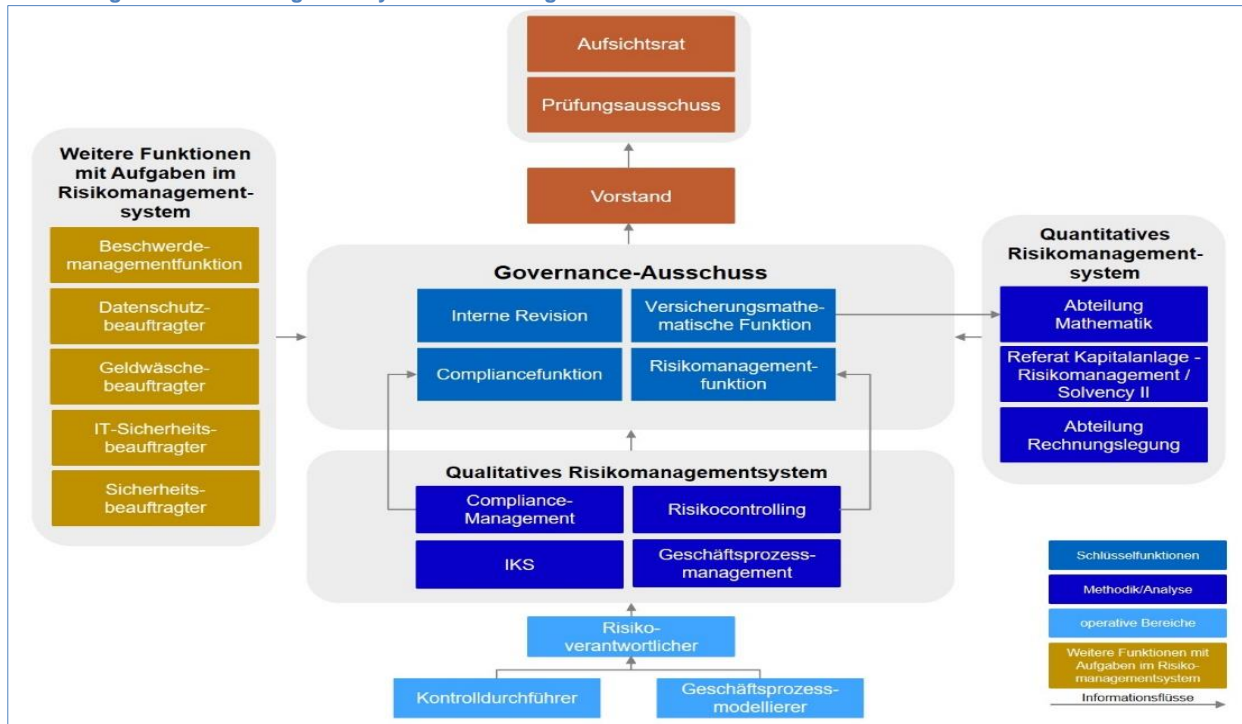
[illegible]

Aufsichtsrat

Prüfungsausschuss

Vorstand

Weitere Funktionen mit Aufgaben im Risikomanagementsystem

Beschwerdemanagementfunktion

Datenschutzbeauftragter

Geldwäschebeauftragter

IT-Sicherheitsbeauftragter

Sicherheitsbeauftragter

Governance-Ausschuss

Interne Revision

Versicherungsmathematische Funktion

Compliancefunktion

Risikomanagementfunktion

Quantitatives Risikomanagementsystem

Abteilung Mathematik

Referat Kapitalanlage - Risikomanagement / Solvency II

Abteilung Rechnungslegung

Qualitatives Risikomanagementsystem

Compliance-Management

Risikocontrolling

IKS

Geschäftsprozessmanagement

Risikoverantwortlicher

Kontrolldurchführer

Geschäftsprozessmodellierer

Schlüsselfunktionen

Methodik/Analyse

operative Bereiche

Weitere Funktionen mit Aufgaben im Risikomanagementsystem

Informationsflüsse